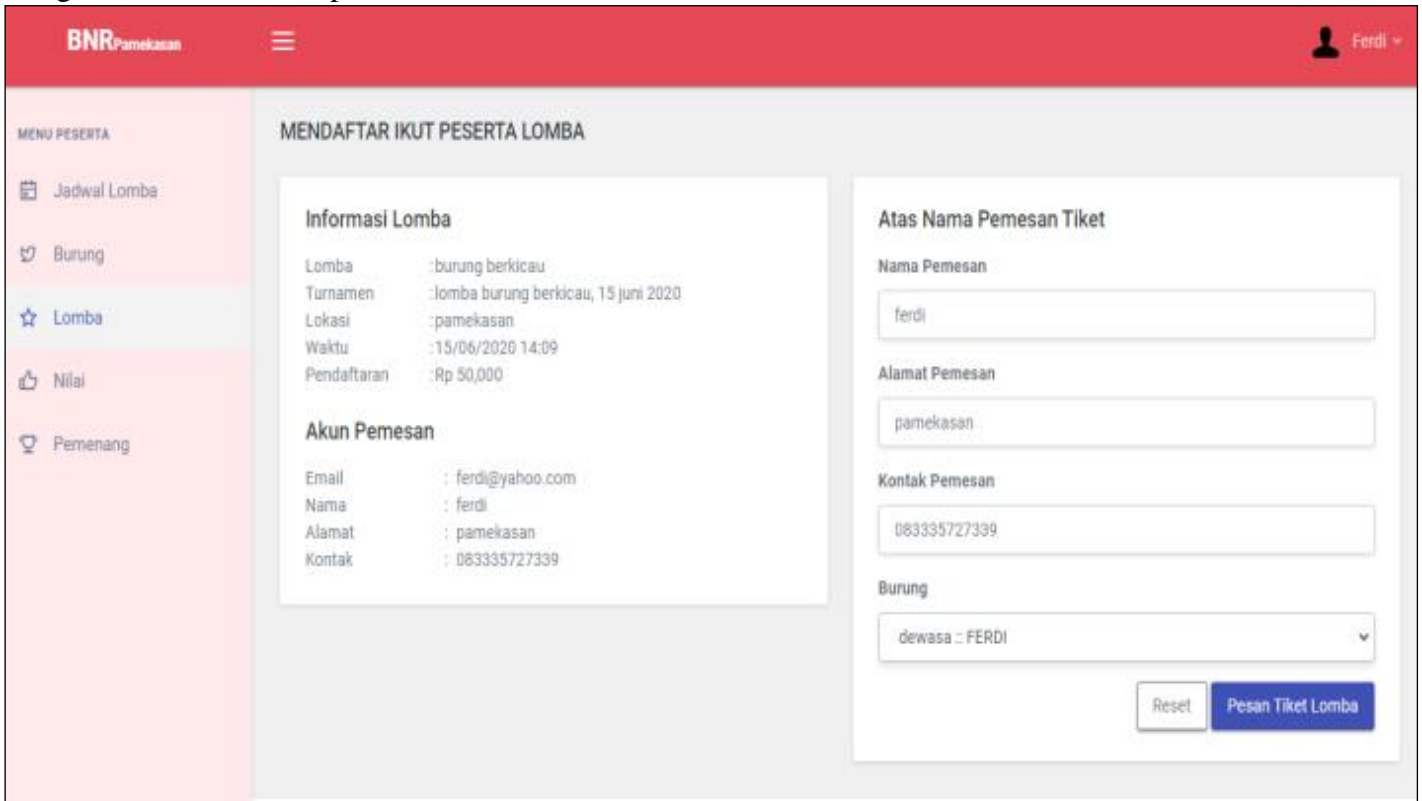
BNRPamekasan

Ferdi

MENU PESERTA

Jadwal Lomba

Burung

Lomba

Nilai

Pemenang

MENDAFTAR IKUT PESERTA LOMBA

Informasi Lomba

Lomba :burung berkicau
Turnamen :lomba burung berkicau, 15 juni 2020
Lokasi :pamekasan
Waktu :15/06/2020 14:09
Pendaftaran :Rp 50,000

Akun Pemesan

Email : ferdi@yahoo.com
Nama : ferdi
Alamat : pamekasan
Kontak : 083335727339

Atas Nama Pemesan Tiket

Nama Pemesan

ferdi

Alamat Pemesan

pamekasan

Kontak Pemesan

083335727339

Burung

dewasa :: FERDI

Reset

Pesan Tiket Lomba